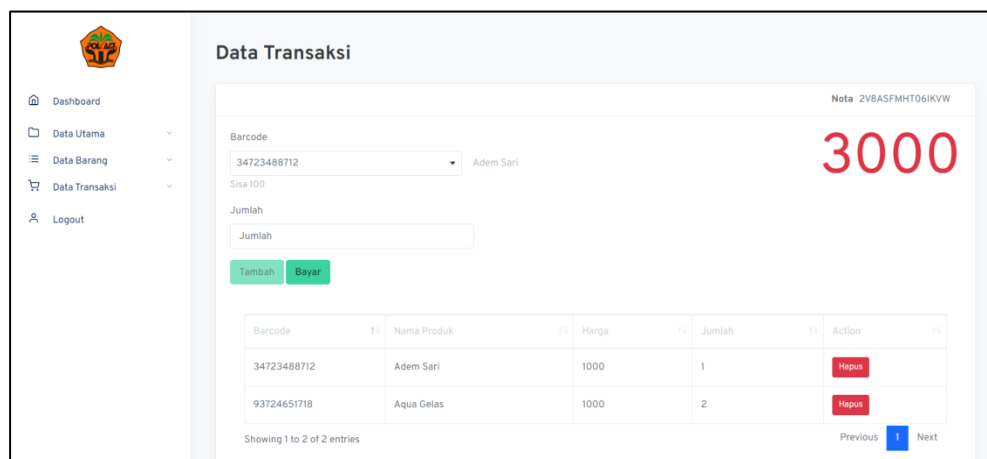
Dashboard
Data Utama
Data Barang
Data Transaksi
Logout

Data Transaksi

Nota 2V8ASFMHT06IKVW

Barcode
34723488712
Adem Sari
Sisa 100

3000

Jumlah
Jumlah

Tambah Bayar

| Barcode | Nama Produk | Harga | Jumlah | Action |
|---|---|---|---|---|
| 34723488712 | Adem Sari | 1000 | 1 | Hapus |
| 93724651718 | Aqua Gelas | 1000 | 2 | Hapus |

Showing 1 to 2 of 2 entries

Previous 1 Next